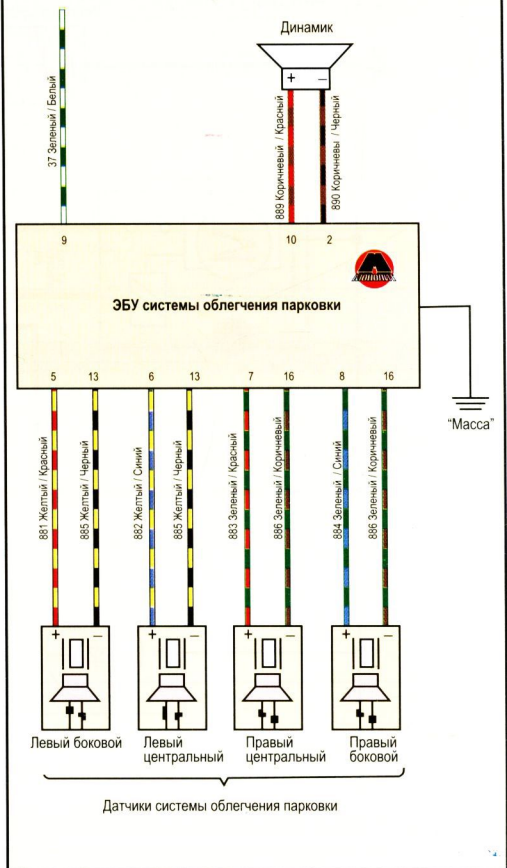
Динамик

+ –

37 Зеленый / Белый

889 Коричневый / Красный

890 Коричневы / Черный

9

10

2

ЭБУ системы облегчения парковки

5

13

6

13

7

16

8

16

"Масса"

881 Желтый / Красный

885 Желтый / Черный

882 Желтый / Синий

885 Желтый / Черный

883 Зеленый / Красный

886 Зеленый / Коричневый

884 Зеленый / Синий

886 Зеленый / Коричневый

+ –

+ –

+ –

+ –

Левый боковой

Левый центральный

Правый центральный

Правый боковой

Датчики системы облегчения парковки